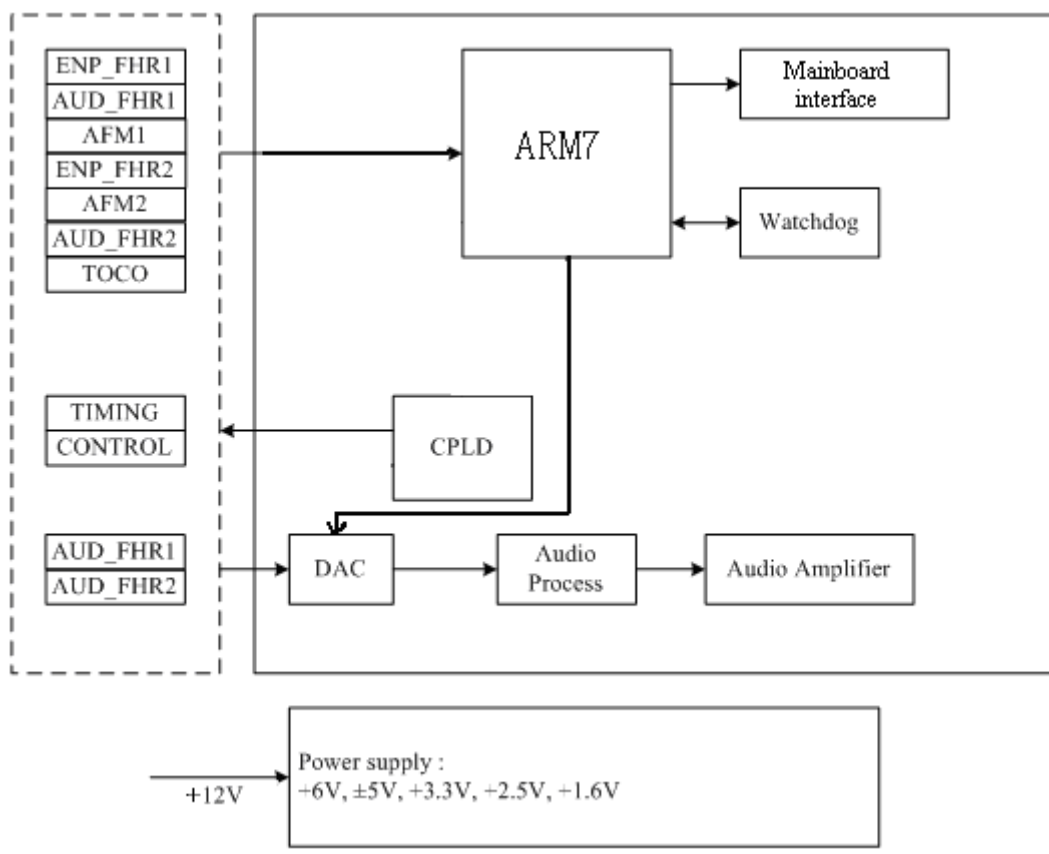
ENP_FHR1
AUD_FHR1
AFM1
ENP_FHR2
AFM2
AUD_FHR2
TOCO

ARM7

Mainboard interface

Watchdog

TIMING
CONTROL

CPLD

AUD_FHR1
AUD_FHR2

DAC

Audio Process

Audio Amplifier

+12V

Power supply :
+6V, ±5V, +3.3V, +2.5V, +1.6V